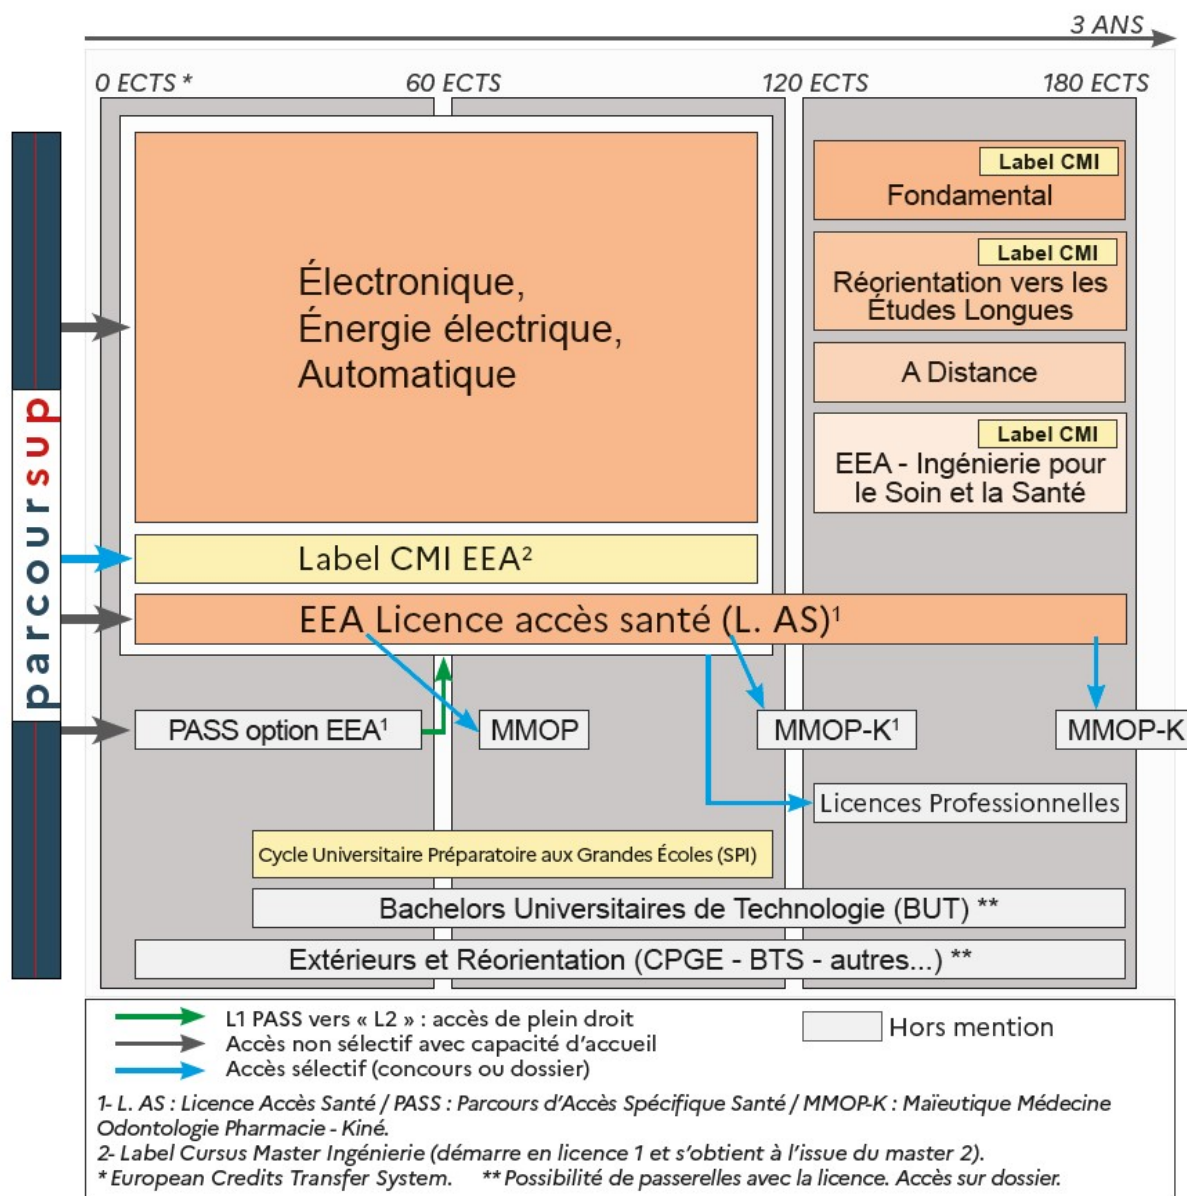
3 ANS

0 ECTS * 60 ECTS 120 ECTS 180 ECTS

parcoursup

Électronique, Énergie électrique, Automatique

Label CMI EEA²

EEA Licence accès santé (L. AS)¹

Label CMI
Fondamental

Label CMI
Réorientation vers les Études Longues

A Distance

Label CMI
EEA - Ingénierie pour le Soin et la Santé

PASS option EEA¹

MMOP

MMOP-K¹

MMOP-K

Licences Professionnelles

Cycle Universitaire Préparatoire aux Grandes Écoles (SPI)

Bachelors Universitaires de Technologie (BUT) **

Extérieurs et Réorientation (CPGE - BTS - autres...) **

L1 PASS vers « L2 » : accès de plein droit
Accès non sélectif avec capacité d'accueil
Accès sélectif (concours ou dossier)

Hors mention

1- L. AS : Licence Accès Santé / PASS : Parcours d'Accès Spécifique Santé / MMOP-K : Maïeutique Médecine Odontologie Pharmacie - Kiné.
2- Label Cursus Master Ingénierie (démarre en licence 1 et s'obtient à l'issue du master 2).
* European Credits Transfer System. ** Possibilité de passerelles avec la licence. Accès sur dossier.